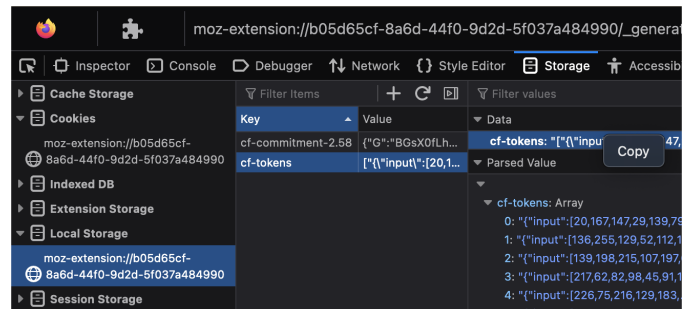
moz-extension://b05d65cf-8a6d-44f0-9d2d-5f037a484990/_generat

Inspector Console Debugger Network Style Editor Storage Accessib

Cache Storage
Cookies
moz-extension://b05d65cf-8a6d-44f0-9d2d-5f037a484990
Indexed DB
Extension Storage
Local Storage
moz-extension://b05d65cf-8a6d-44f0-9d2d-5f037a484990
Session Storage

Filter Items

| Key | Value |
|---|---|
| cf-commitment-2.58 | {"G":"BGsX0fLh... |
| cf-tokens | ["{\"input\":[20,1... |

Filter values

Data
cf-tokens: "["{\"input 47,
Copy
Parsed Value
cf-tokens: Array
0: "{"input":[20,167,147,29,139,79
1: "{"input":[136,255,129,52,112,1
2: "{"input":[139,198,215,107,197,
3: "{"input":[217,62,82,98,45,91,1
4: "{"input":[226,75,216,129,183,